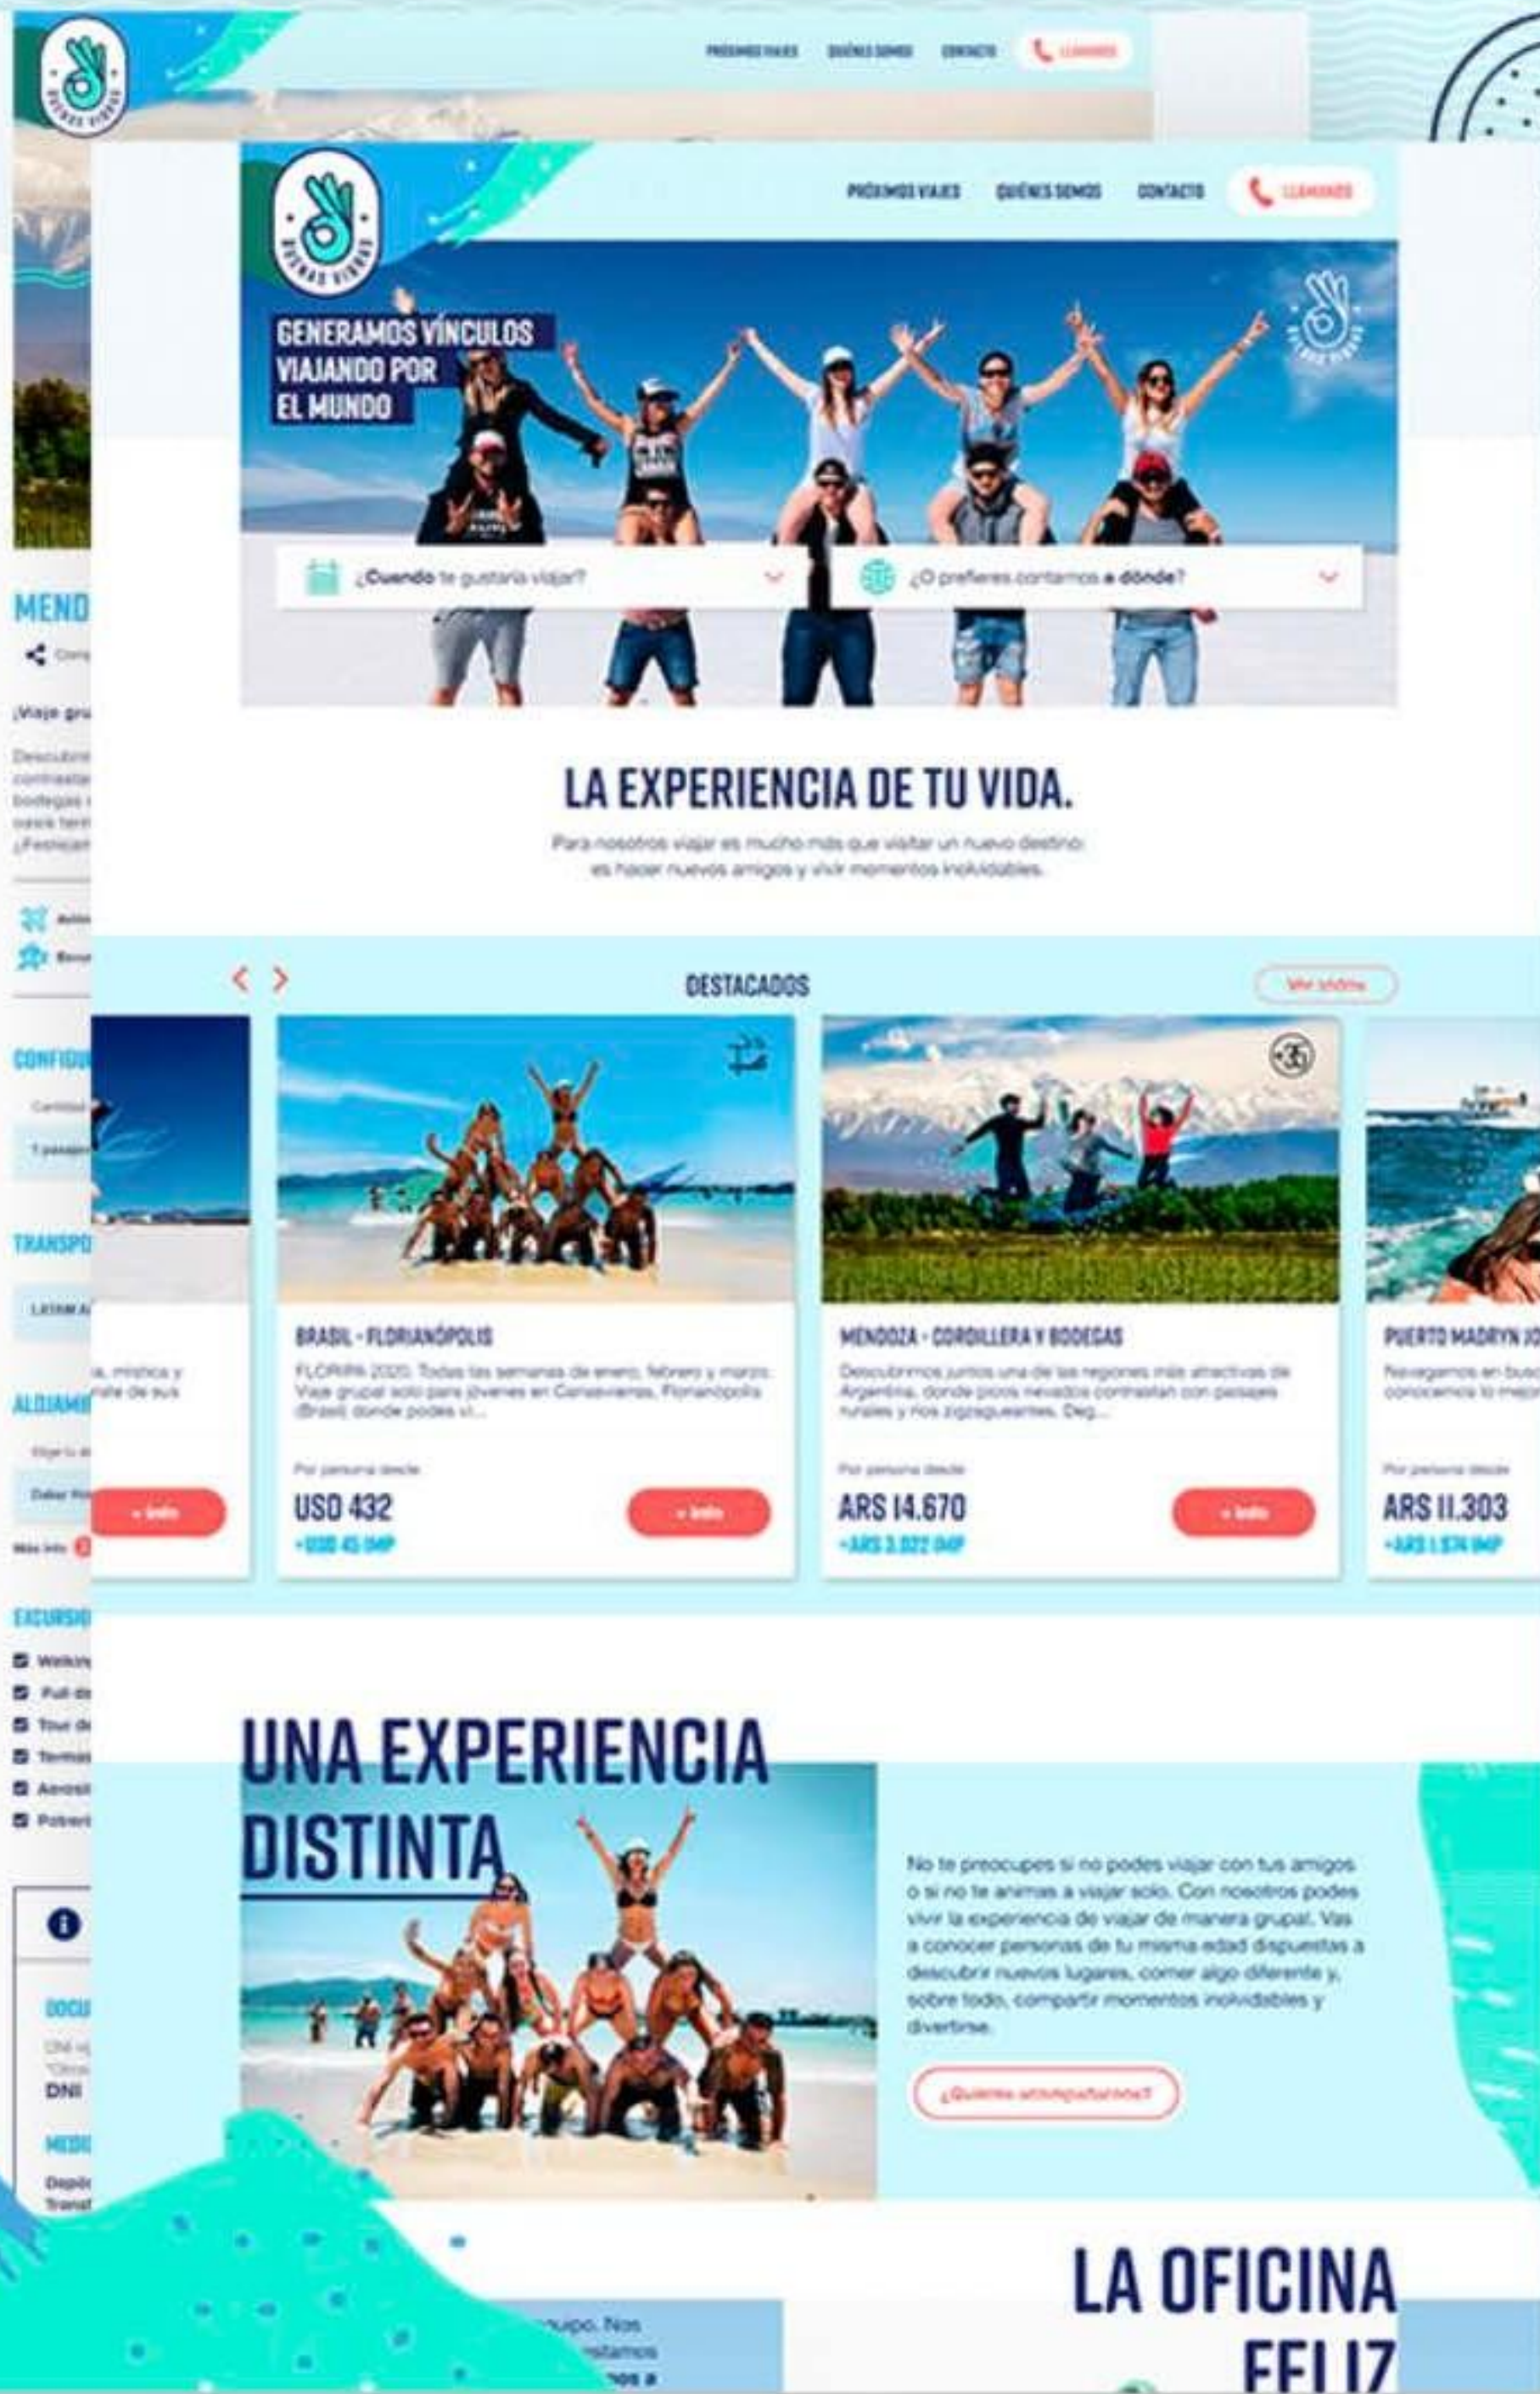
BUENAS VIBRAS

PRÓXIMOS VIAJES QUIÉNES SOMOS CONTACTO LLAMANOS

BUENAS VIBRAS

PRÓXIMOS VIAJES QUIÉNES SOMOS CONTACTO LLAMANOS

GENERAMOS VÍNCULOS VIAJANDO POR EL MUNDO

¿Cuando te gustaría viajar?

¿O prefieres contarnos a dónde?

LA EXPERIENCIA DE TU VIDA.

Para nosotros viajar es mucho más que visitar un nuevo destino: es hacer nuevos amigos y vivir momentos inolvidables.

DESTACADOS

Ver todos

BRASIL - FLORIANÓPOLIS

FLORIPA 2020. Todas las semanas de enero, febrero y marzo. Viaje grupal solo para jóvenes en Canasvieiras, Florianópolis (Brasil) donde podes vi...

Por persona desde

USD 432

+USD 45 IMP

+ Info

MENDOZA - CORDILLERA Y BODEGAS

Descubrimos juntos una de las regiones más atractivas de Argentina, donde picos nevados contrastan con paisajes rurales y ríos zigzagueantes. Deg...

Por persona desde

ARS 14.670

+ARS 3.022 IMP

+ Info

PUERTO MADRYN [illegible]

Navegamos en busc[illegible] conoceremos lo mejor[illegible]

Por persona desde

ARS 11.303

+ARS 1.574 IMP

+ Info

MENDO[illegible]

¡Viaje gru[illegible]

CONFIGU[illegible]

TRANSPO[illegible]

ALOJAMI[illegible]

EXCURSIO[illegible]

DNI

UNA EXPERIENCIA DISTINTA

No te preocupes si no podes viajar con tus amigos o si no te animas a viajar solo. Con nosotros podes vivir la experiencia de viajar de manera grupal. Vas a conocer personas de tu misma edad dispuestas a descubrir nuevos lugares, comer algo diferente y, sobre todo, compartir momentos inolvidables y divertirse.

¿Quienes acompañarnos?

LA OFICINA FELIZ

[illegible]uipo. Nos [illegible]stamos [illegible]nos a